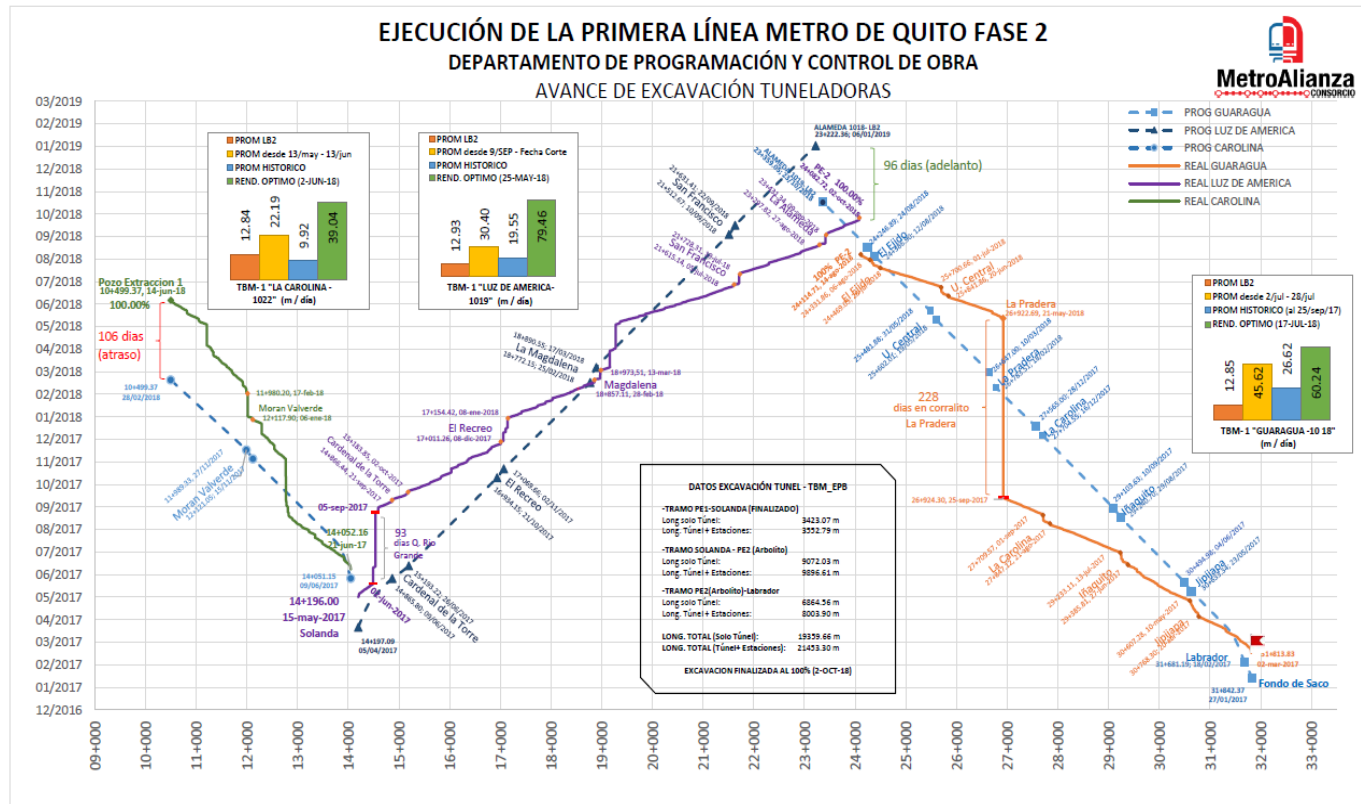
EJECUCIÓN DE LA PRIMERA LÍNEA METRO DE QUITO FASE 2
DEPARTAMENTO DE PROGRAMACIÓN Y CONTROL DE OBRA
AVANCE DE EXCAVACIÓN TUNELADORAS

MetroAlianza
CONSORCIO

PROG GUARAGUA
PROG LUZ DE AMERICA
PROG CAROLINA
REAL GUARAGUA
REAL LUZ DE AMERICA
REAL CAROLINA

PROM LB2
PROM desde 13/may - 13/jun
PROM HISTORICO
REND. OPTIMO (2-JUN-18)
12.84
22.19
9.92
39.04
TBM- 1 "LA CAROLINA - 1022" (m / día)

PROM LB2
PROM desde 9/SEP - Fecha Corte
PROM HISTORICO
REND. OPTIMO (25-MAY-18)
12.93
30.40
19.55
79.46
TBM- 1 "LUZ DE AMERICA-1019" (m / día)

PROM LB2
PROM desde 2/jul - 28/jul
PROM HISTORICO (al 25/sep/17)
REND. OPTIMO (17-JUL-18)
12.85
45.62
26.62
60.24
TBM- 1 "GUARAGUA -10 18" (m / día)

ALAMEDA 1018- LB2
23+222.36; 06/01/2019
96 dias (adelanto)
PE-2 100.00%
Pozo Extraccion 1
10+499.37, 14-jun-18
100.00%
106 dias (atraso)
10+499.37
28/02/2018
11+980.20, 17-feb-18
Moran Valverde
12+117.90; 06-ene-18
Moran Valverde
14+052.16
21-jun-17
14+051.15
09/06/2017
14+196.00
15-may-2017
Solanda
14+197.09
05/04/2017
05-sep-2017
93 dias Q. Rio Grande
08-jun-2017
Cardenal de la Torre
Cardenal de la Torre
El Recreo
17+154.42, 08-ene-2018
17+011.26, 08-dic-2017
El Recreo
La Magdalena
18+890.55, 17/03/2018
18+772.15; 25/02/2018
18+973.51, 13-mar-18
Magdalena
18+857.11, 28-feb-18
San Francisco
San Francisco
La Alameda
El Ejido
El Ejido
100% PE-2
U. Central
U. Central
La Pradera
26+922.69, 21-may-2018
228 dias en corralito
La Pradera
26+924.30, 25-sep-2017
La Pradera
La Carolina
La Carolina
Iñaquito
Iñaquito
Jipijapa
Jipijapa
Labrador
31+681.19; 18/02/2017
31+813.83
02-mar-2017
Fondo de Saco
31+842.37
27/01/2017

DATOS EXCAVACIÓN TUNEL - TBM_EPB
-TRAMO PE1-SOLANDA (FINALIZADO)
Long. solo Túnel: 3423.07 m
Long. Túnel+ Estaciones: 3552.79 m
-TRAMO SOLANDA - PE2 (Arbolito)
Long. solo Túnel: 9072.03 m
Long. Túnel+ Estaciones: 9896.61 m
-TRAMO PE2(Arbolito)-Labrador
Long. solo Túnel: 6864.56 m
Long. Túnel+ Estaciones: 8003.90 m
LONG. TOTAL (Solo Túnel): 19359.66 m
LONG. TOTAL (Túnel+ Estaciones): 21453.30 m
EXCAVACION FINALIZADA AL 100% (2-OCT-18)

03/2019
02/2019
01/2019
12/2018
11/2018
10/2018
09/2018
08/2018
07/2018
06/2018
05/2018
04/2018
03/2018
02/2018
01/2018
12/2017
11/2017
10/2017
09/2017
08/2017
07/2017
06/2017
05/2017
04/2017
03/2017
02/2017
01/2017
12/2016

09+000 10+000 11+000 12+000 13+000 14+000 15+000 16+000 17+000 18+000 19+000 20+000 21+000 22+000 23+000 24+000 25+000 26+000 27+000 28+000 29+000 30+000 31+000 32+000 33+000